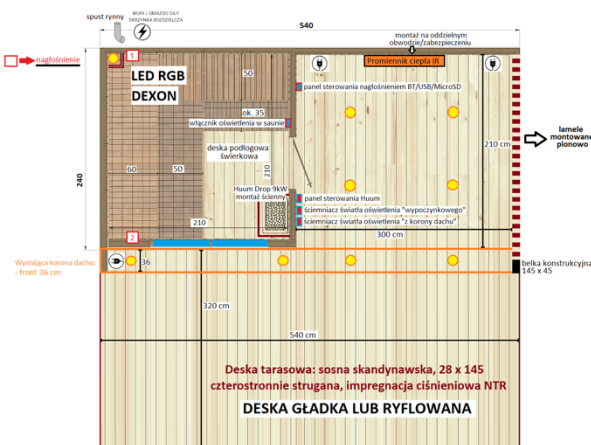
spust rynny

MUFA / GNIAZDO SIŁY
SKRZYNKA ROZDZIELCZA

540

montaż na oddzielnym obwodzie/zabezpieczeniu

naglośnienie

1

Promiennik ciepła IR

LED RGB
DEXON

50

panel sterowania nagłośnieniem BT/USB/MicroSD

ok. 35

włącznik oświetlenia w saunie

lamele montowane pionowo

deska podłogowa świerkowa

210 cm

240

60

50

Huum Drop 9kW montaż ścienny

panel sterowania Huum

ściemniacz światła oświetlenia "wypoczynkowego"

ściemniacz światła oświetlenia "z korony dachu"

210

2

300 cm

Wystająca korona dachu: - front 36 cm

36

belka konstrukcyjna 145 x 45

320 cm

540 cm

Deska tarasowa: sosna skandynawska, 28 x 145
czterostronnie strugana, impregnacja ciśnieniowa NTR

DESKA GŁADKA LUB RYFLOWANA